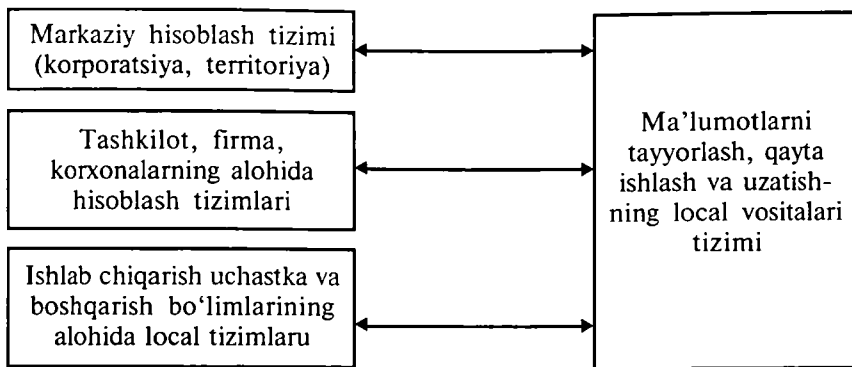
Markaziy hisoblash tizimi (korporatsiya, territoriya)

Tashkilot, firma, korxonalarning alohida hisoblash tizimlari

Ishlab chiqarish uchastka va boshqarish bo'limlarining alohida local tizimlaru

Ma'lumotlarni tayyorlash, qayta ishlash va uzatishning local vositalari tizimi